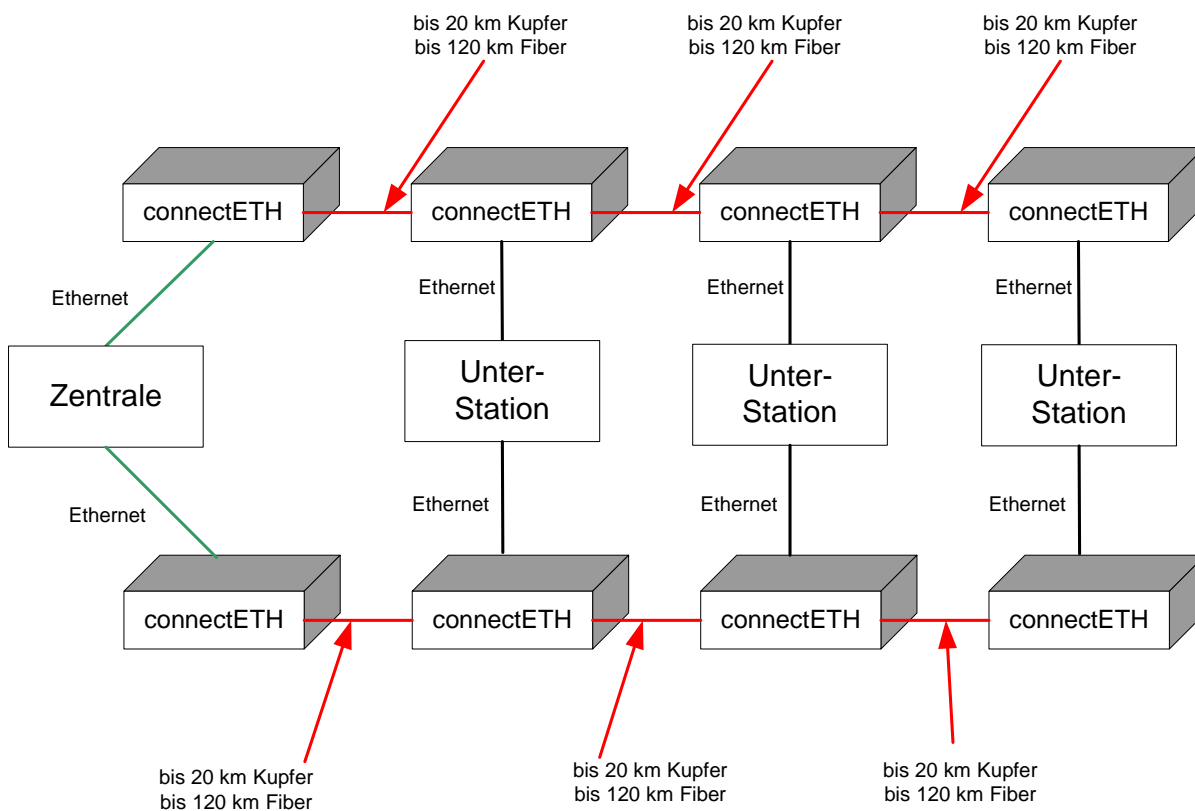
bis 20 km Kupfer
bis 120 km Fiber

bis 20 km Kupfer
bis 120 km Fiber

bis 20 km Kupfer
bis 120 km Fiber

connectETH

connectETH

connectETH

connectETH

Ethernet

Ethernet

Ethernet

Ethernet

Zentrale

Unter-Station

Unter-Station

Unter-Station

Ethernet

Ethernet

Ethernet

Ethernet

connectETH

connectETH

connectETH

connectETH

bis 20 km Kupfer
bis 120 km Fiber

bis 20 km Kupfer
bis 120 km Fiber

bis 20 km Kupfer
bis 120 km Fiber